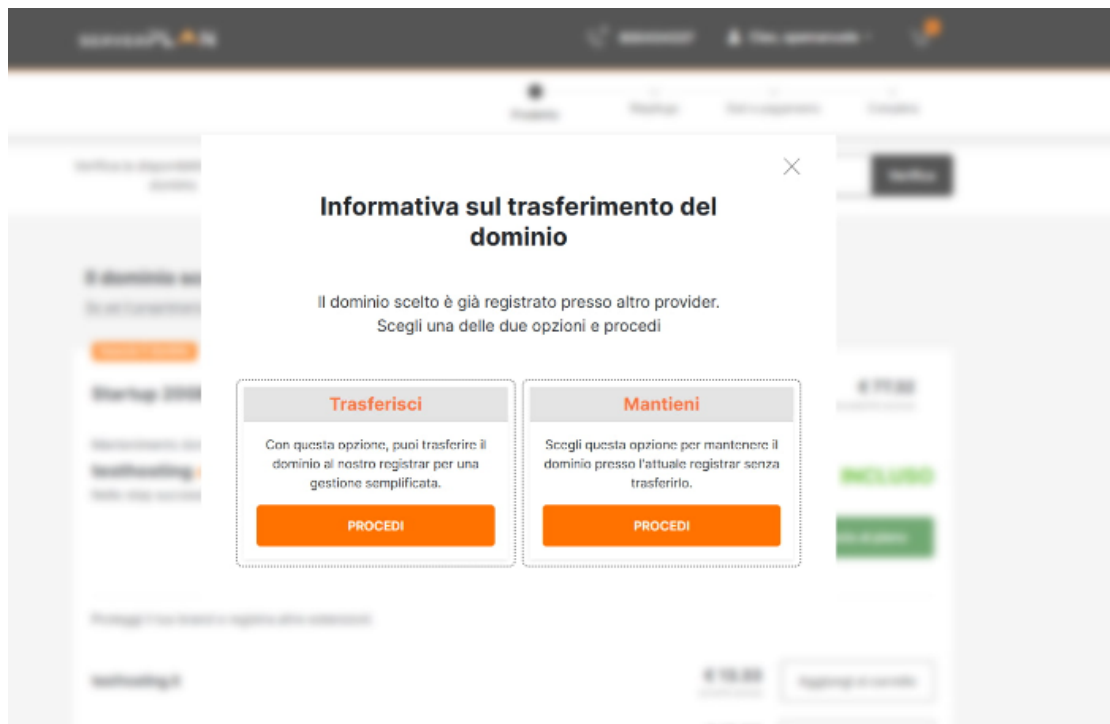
Informativa sul trasferimento del dominio

Il dominio scelto è già registrato presso altro provider.
Scegli una delle due opzioni e procedi

Trasferisci

Con questa opzione, puoi trasferire il dominio al nostro registrar per una gestione semplificata.

PROCEDI

Mantieni

Scegli questa opzione per mantenere il dominio presso l'attuale registrar senza trasferirlo.

PROCEDI

INCLUSO

€ 77,52

€ 15,00